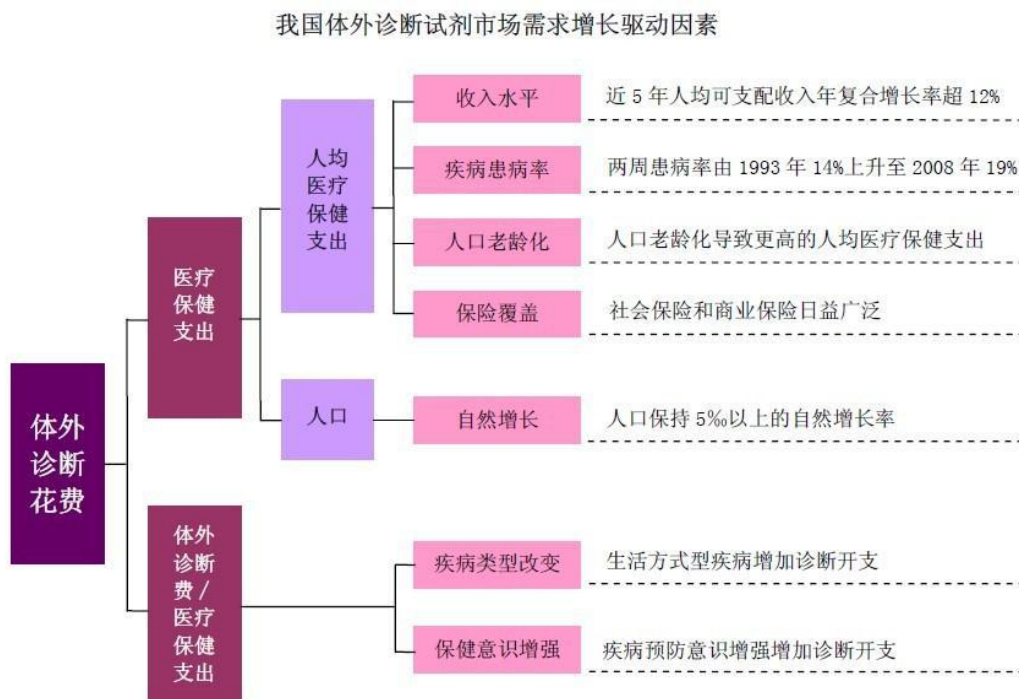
我国体外诊断试剂市场需求增长驱动因素

体外诊断花费

医疗保健支出

人均医疗保健支出

收入水平
近 5 年人均可支配收入年复合增长率超 12%

疾病患病率
两周患病率由 1993 年 14%上升至 2008 年 19%

人口老龄化
人口老龄化导致更高的人均医疗保健支出

保险覆盖
社会保险和商业保险日益广泛

人口

自然增长
人口保持 5‰以上的自然增长率

体外诊断费／医疗保健支出

疾病类型改变
生活方式型疾病增加诊断开支

保健意识增强
疾病预防意识增强增加诊断开支